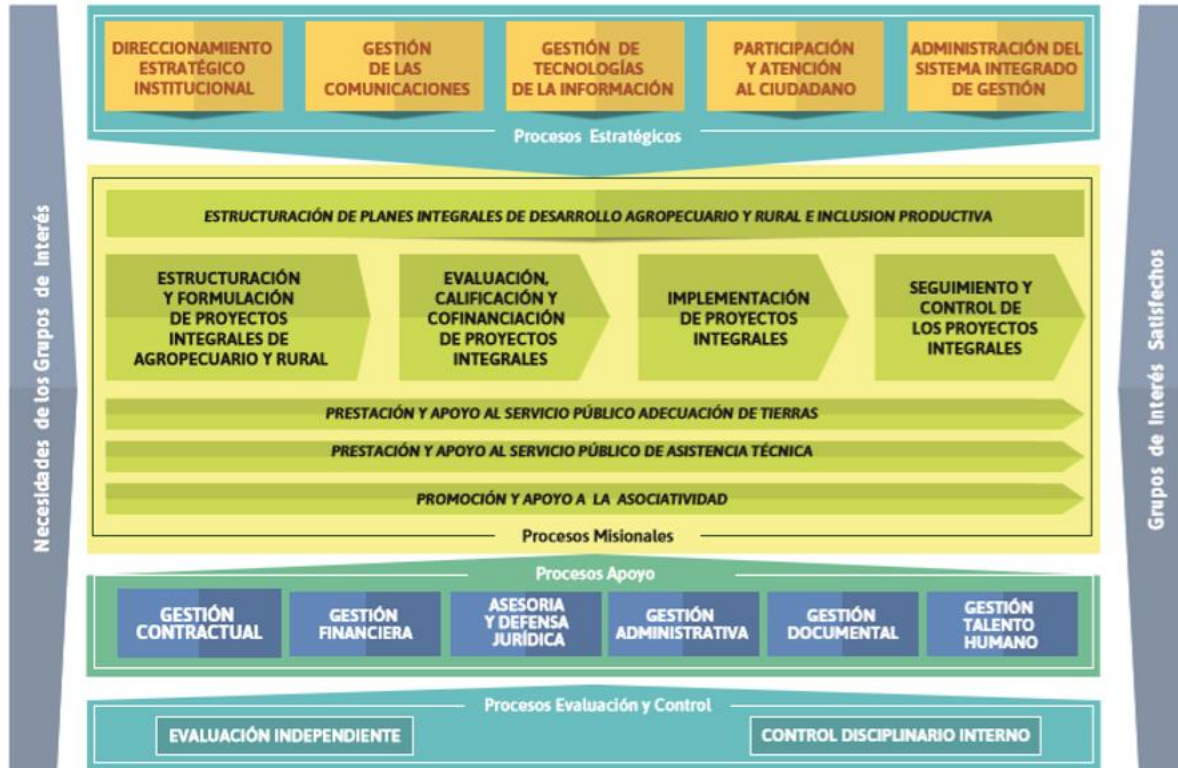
Necesidades de los Grupos de Interés

DIRECCIONAMIENTO ESTRATÉGICO INSTITUCIONAL

GESTIÓN DE LAS COMUNICACIONES

GESTIÓN DE TECNOLOGÍAS DE LA INFORMACIÓN

PARTICIPACIÓN Y ATENCIÓN AL CIUDADANO

ADMINISTRACIÓN DEL SISTEMA INTEGRADO DE GESTIÓN

Procesos Estratégicos

ESTRUCTURACIÓN DE PLANES INTEGRALES DE DESARROLLO AGROPECUARIO Y RURAL E INCLUSION PRODUCTIVA

ESTRUCTURACIÓN Y FORMULACIÓN DE PROYECTOS INTEGRALES DE AGROPECUARIO Y RURAL

EVALUACIÓN, CALIFICACIÓN Y COFINANCIACIÓN DE PROYECTOS INTEGRALES

IMPLEMENTACIÓN DE PROYECTOS INTEGRALES

SEGUIMIENTO Y CONTROL DE LOS PROYECTOS INTEGRALES

PRESTACIÓN Y APOYO AL SERVICIO PÚBLICO ADECUACIÓN DE TIERRAS

PRESTACIÓN Y APOYO AL SERVICIO PÚBLICO DE ASISTENCIA TÉCNICA

PROMOCIÓN Y APOYO A LA ASOCIATIVIDAD

Procesos Misionales

Procesos Apoyo

GESTIÓN CONTRACTUAL

GESTIÓN FINANCIERA

ASESORIA Y DEFENSA JURÍDICA

GESTIÓN ADMINISTRATIVA

GESTIÓN DOCUMENTAL

GESTIÓN TALENTO HUMANO

Procesos Evaluación y Control

EVALUACIÓN INDEPENDIENTE

CONTROL DISCIPLINARIO INTERNO

Grupos de Interés Satisfechos